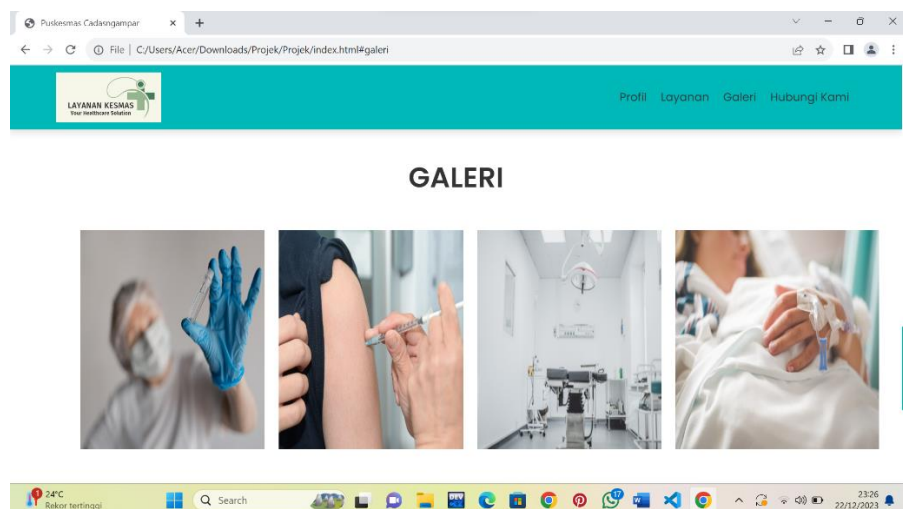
Puskesmas Cadasngampar ×  +

File | C:/Users/Acer/Downloads/Projek/Projek/index.html#galeri

LAYANAN KESMAS
Your Healthcare Solution

Profil  Layanan  Galeri  Hubungi Kami

GALERI

24°C
Rekor tertinggi

Search

23:26
22/12/2023